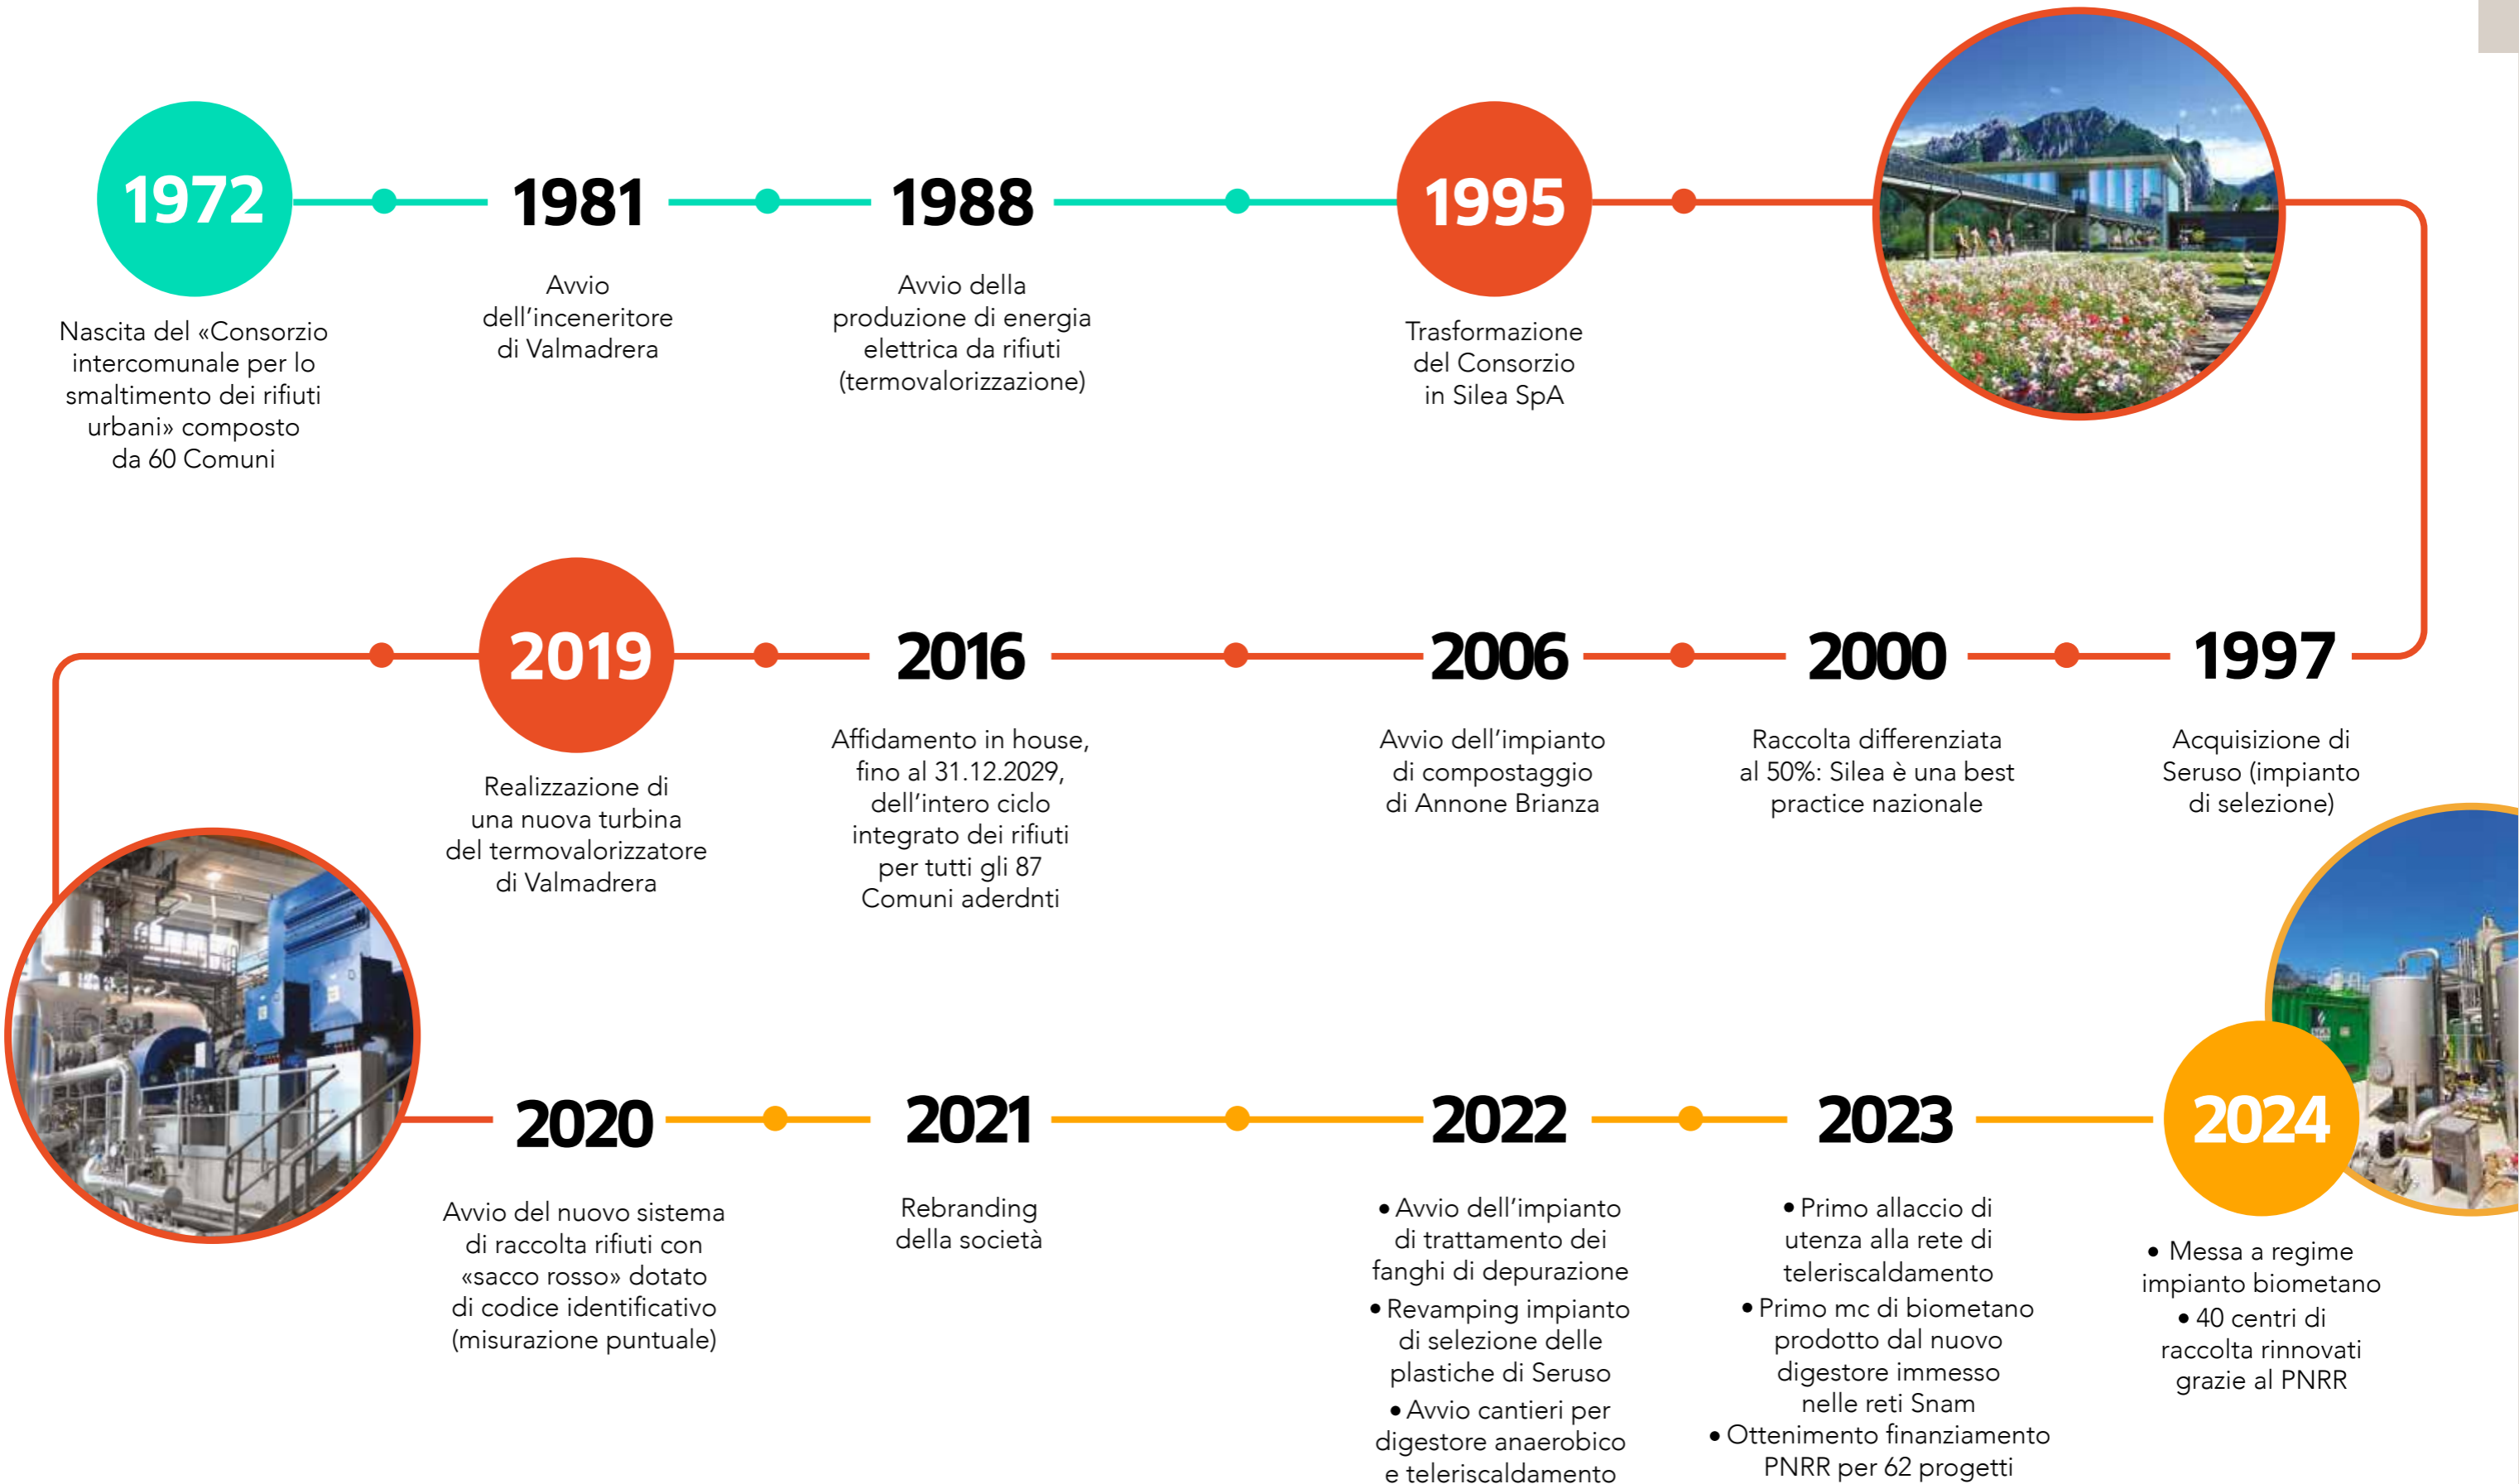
1972
Nascita del «Consorzio intercomunale per lo smaltimento dei rifiuti urbani» composto da 60 Comuni

1981
Avvio dell'inceneritore di Valmadrera

1988
Avvio della produzione di energia elettrica da rifiuti (termovalorizzazione)

1995
Trasformazione del Consorzio in Silea SpA

1997
Acquisizione di Seruso (impianto di selezione)

2000
Raccolta differenziata al 50%: Silea è una best practice nazionale

2006
Avvio dell'impianto di compostaggio di Annone Brianza

2016
Affidamento in house, fino al 31.12.2029, dell'intero ciclo integrato dei rifiuti per tutti gli 87 Comuni aderdnti

2019
Realizzazione di una nuova turbina del termovalorizzatore di Valmadrera

2020
Avvio del nuovo sistema di raccolta rifiuti con «sacco rosso» dotato di codice identificativo (misurazione puntuale)

2021
Rebranding della società

2022
• Avvio dell'impianto di trattamento dei fanghi di depurazione
• Revamping impianto di selezione delle plastiche di Seruso
• Avvio cantieri per digestore anaerobico e teleriscaldamento

2023
• Primo allaccio di utenza alla rete di teleriscaldamento
• Primo mc di biometano prodotto dal nuovo digestore immesso nelle reti Snam
• Ottenimento finanziamento PNRR per 62 progetti

2024
• Messa a regime impianto biometano
• 40 centri di raccolta rinnovati grazie al PNRR